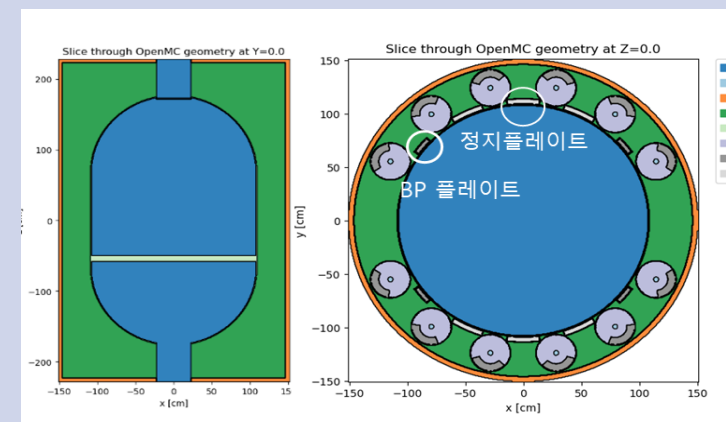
Slice through OpenMC geometry at Y=0.0

200
100
0
−100
−200

−150 −100 −50 0 50 100 15
x [cm]

Slice through OpenMC geometry at Z=0.0

정지플레이트
BP 플레이트

150
100
50
0
−50
−100
−150
y [cm]

−150 −100 −50 0 50 100 150
x [cm]